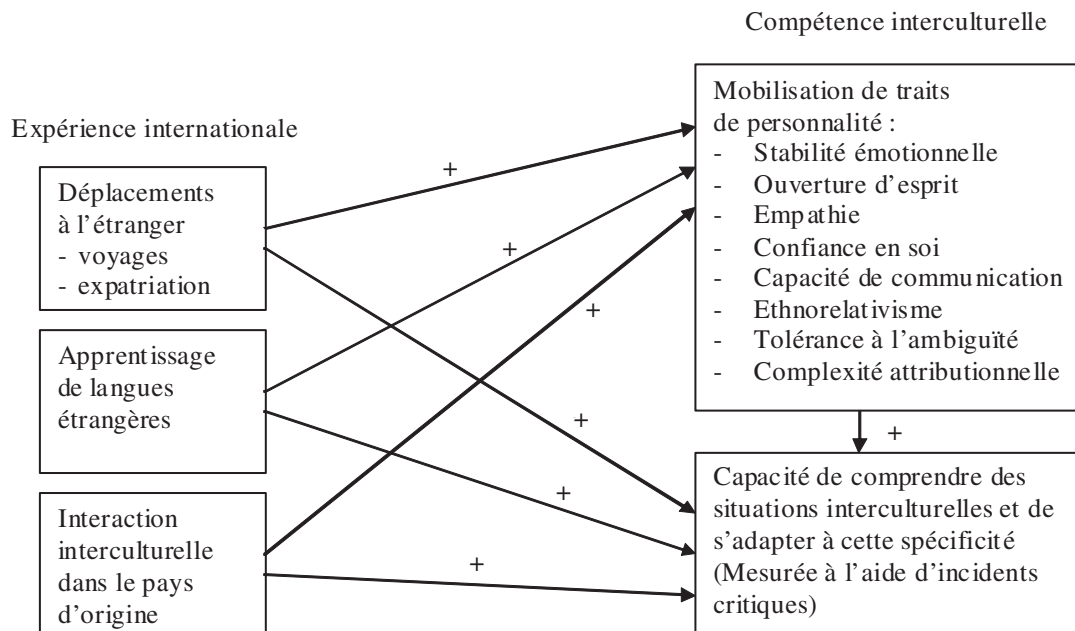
Compétence interculturelle

Expérience internationale

Déplacements à l'étranger
- voyages
- expatriation

Apprentissage de langues étrangères

Interaction interculturelle dans le pays d'origine

Mobilisation de traits de personnalité :
- Stabilité émotionnelle
- Ouverture d'esprit
- Empathie
- Confiance en soi
- Capacité de communication
- Ethnorelativisme
- Tolérance à l'ambiguïté
- Complexité attributionnelle

Capacité de comprendre des situations interculturelles et de s'adapter à cette spécificité (Mesurée à l'aide d'incidents critiques)

+
+
+
+
+
+
+